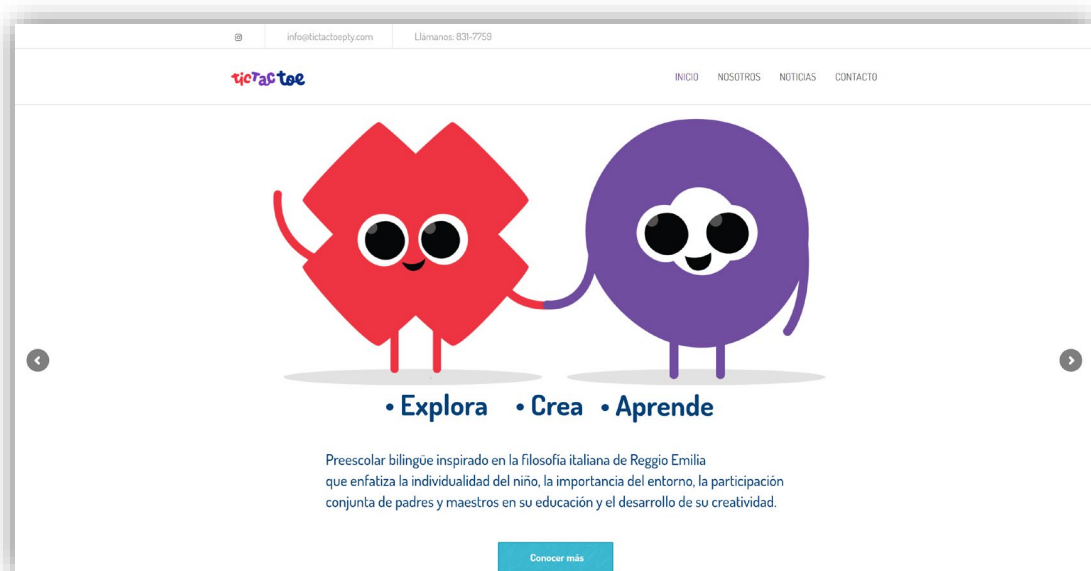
info@tictactoepty.com Llámanos: 831-7759

tictactoe

INICIO NOSOTROS NOTICIAS CONTACTO

• Explora • Crea • Aprende

Preescolar bilingüe inspirado en la filosofía italiana de Reggio Emilia que enfatiza la individualidad del niño, la importancia del entorno, la participación conjunta de padres y maestros en su educación y el desarrollo de su creatividad.

Conocer más